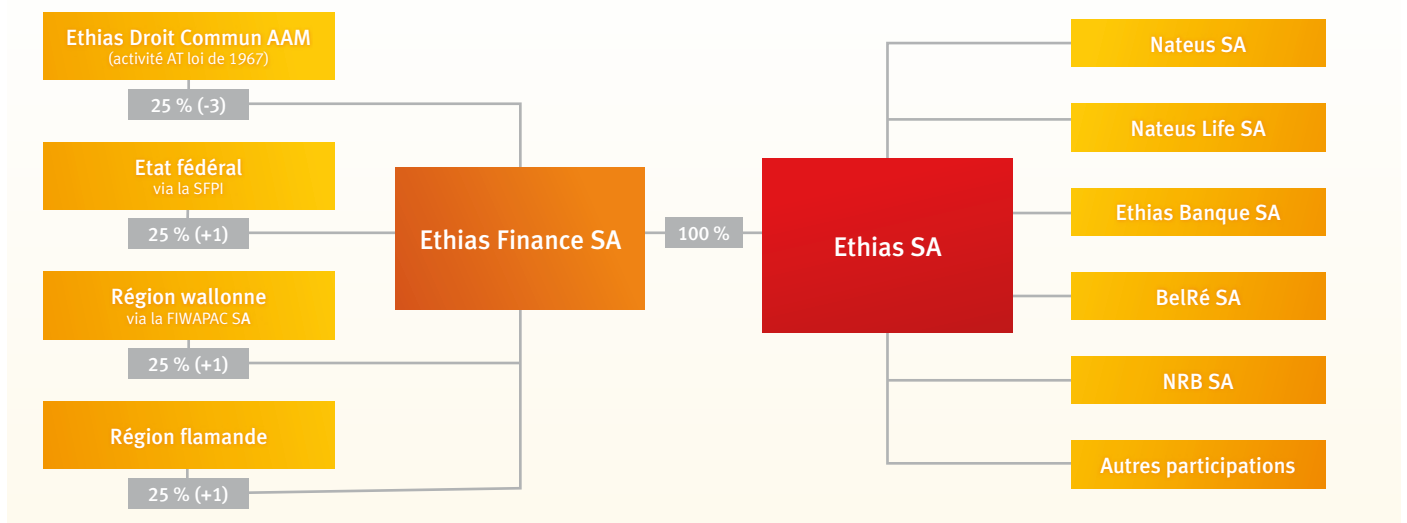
Ethias Droit Commun AAM
(activité AT loi de 1967)

25 % (-3)

Etat fédéral
via la SFPI

25 % (+1)

Région wallonne
via la FIWAPAC SA

25 % (+1)

Région flamande

25 % (+1)

Ethias Finance SA

100 %

Ethias SA

Nateus SA

Nateus Life SA

Ethias Banque SA

BelRé SA

NRB SA

Autres participations